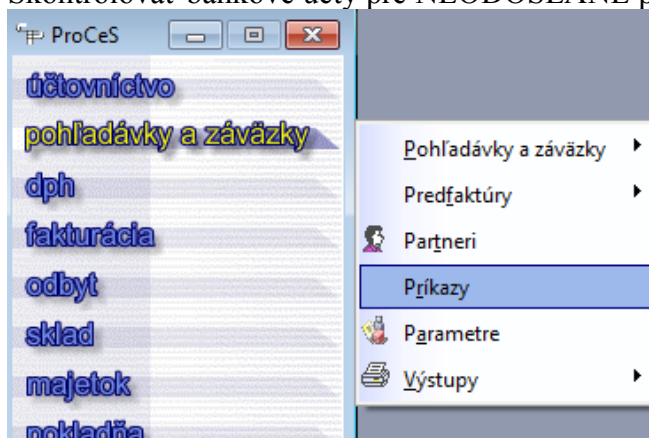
Skontrolovať bankové účty pre NEODOSLANÉ p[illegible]

ProCeS

účtovníctvo

pohľadávky a záväzky

dph

fakturácia

odbyt

sklad

majetok

pokladňa

Pohľadávky a záväzky

Predfaktúry

Partneri

Príkazy

Parametre

Výstupy